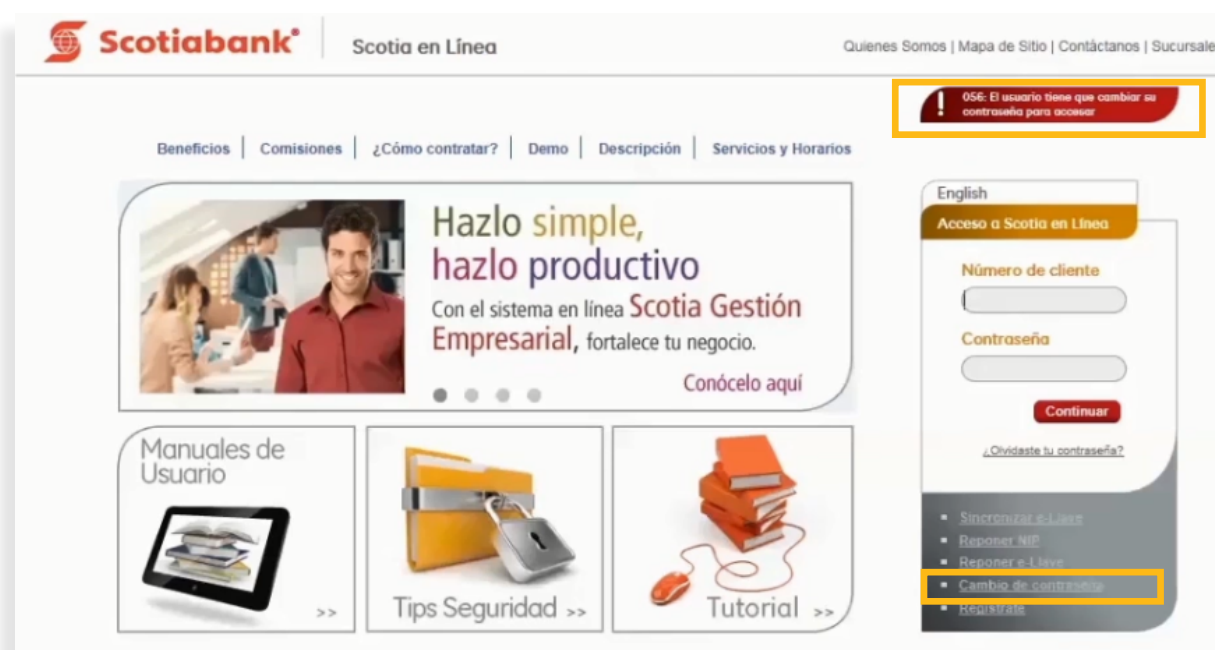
Scotiabank®

Scotia en Línea

Quienes Somos | Mapa de Sitio | Contáctanos | Sucursale

056: El usuario tiene que cambiar su contraseña para accesar

Beneficios | Comisiones | ¿Cómo contratar? | Demo | Descripción | Servicios y Horarios

Hazlo simple, hazlo productivo

Con el sistema en línea Scotia Gestión Empresarial, fortalece tu negocio.

Conócelo aquí

Manuales de Usuario >>

Tips Seguridad >>

Tutorial >>

English

Acceso a Scotia en Línea

Número de cliente

Contraseña

Continuar

¿Olvidaste tu contraseña?

Sincronizar e-Llave

Reponer NIP

Reponer e-Llave

Cambio de contraseña

Regístrate